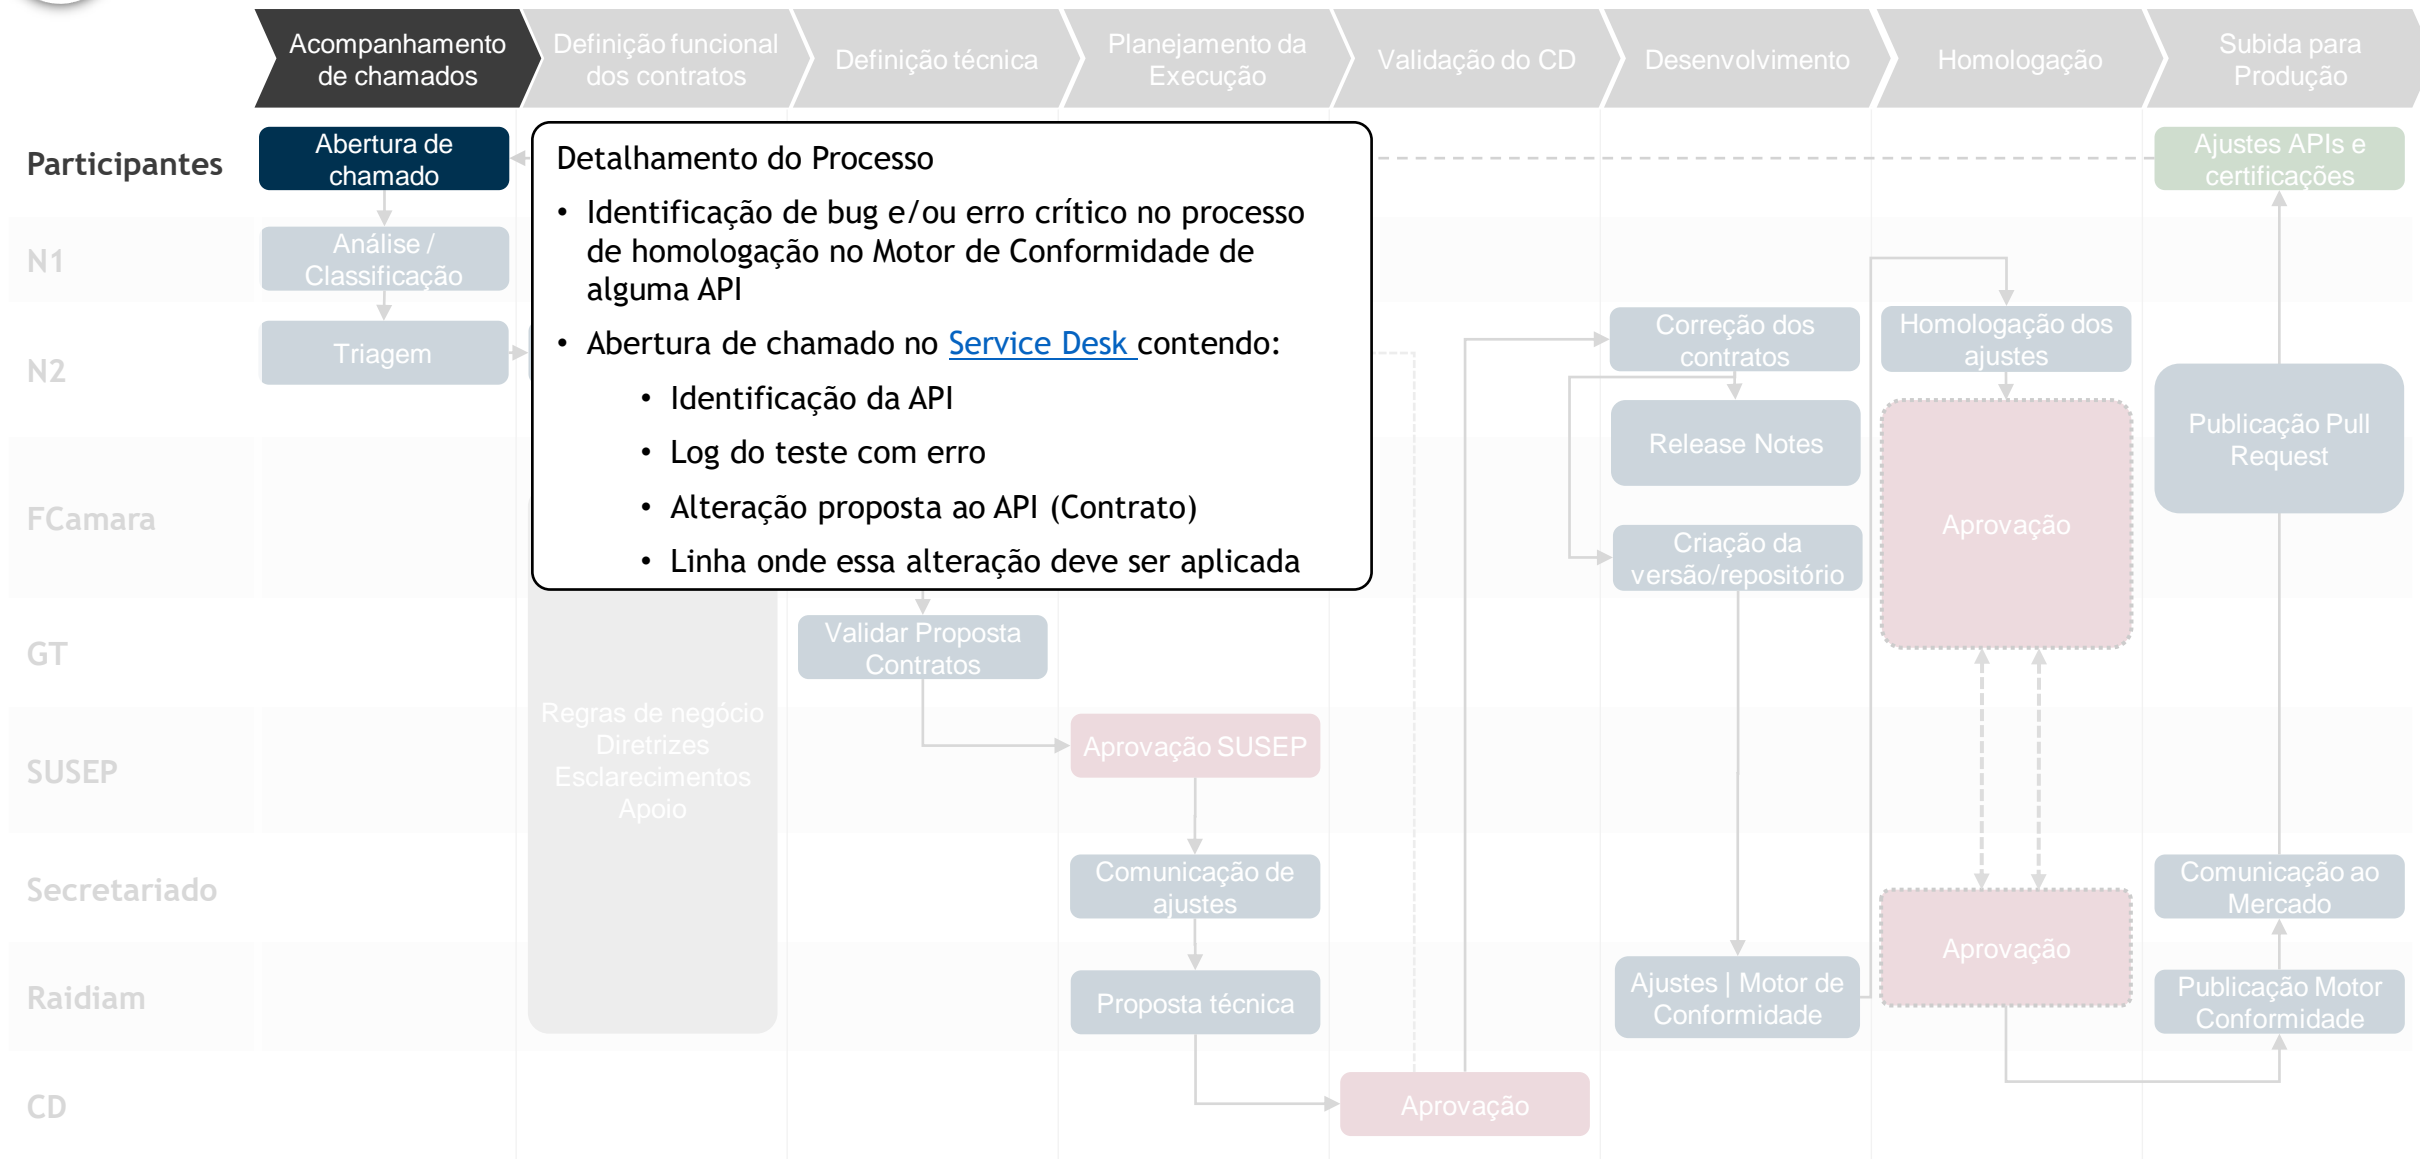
Acompanhamento de chamados | Definição funcional dos contratos | Definição técnica | Planejamento da Execução | Validação do CD | Desenvolvimento | Homologação | Subida para Produção

Participantes

Abertura de chamado

Detalhamento do Processo

• Identificação de bug e/ou erro crítico no processo de homologação no Motor de Conformidade de alguma API

• Abertura de chamado no Service Desk contendo:

• Identificação da API

• Log do teste com erro

• Alteração proposta ao API (Contrato)

• Linha onde essa alteração deve ser aplicada

Ajustes APIs e certificações

N1

Análise / Classificação

N2

Triagem

Correção dos contratos

Homologação dos ajustes

Release Notes

Publicação Pull Request

FCamara

Aprovação

Criação da versão/repositório

GT

Validar Proposta Contratos

Regras de negócio
Diretrizes
Esclarecimentos
Apoio

SUSEP

Aprovação SUSEP

Secretariado

Comunicação de ajustes

Comunicação ao Mercado

Raidiam

Proposta técnica

Ajustes | Motor de Conformidade

Aprovação

Publicação Motor Conformidade

CD

Aprovação